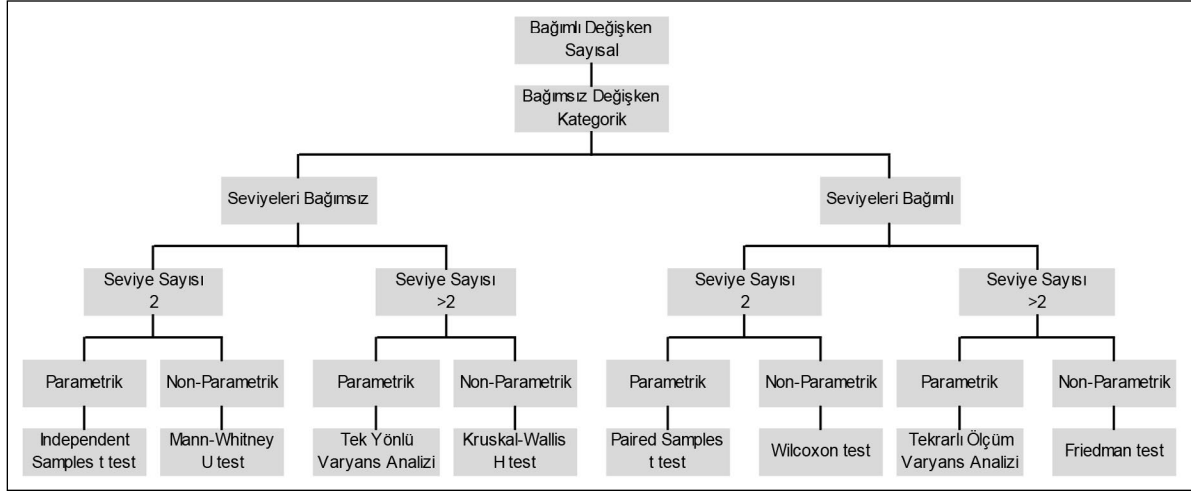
Bağımlı Değişken Sayısal

Bağımsız Değişken Kategorik

Seviyeleri Bağımsız

Seviyeleri Bağımlı

Seviye Sayısı 2

Seviye Sayısı >2

Seviye Sayısı 2

Seviye Sayısı >2

Parametrik

Non-Parametrik

Parametrik

Non-Parametrik

Parametrik

Non-Parametrik

Parametrik

Non-Parametrik

Independent Samples t test

Mann-Whitney U test

Tek Yönlü Varyans Analizi

Kruskal-Wallis H test

Paired Samples t test

Wilcoxon test

Tekrarlı Ölçüm Varyans Analizi

Friedman test